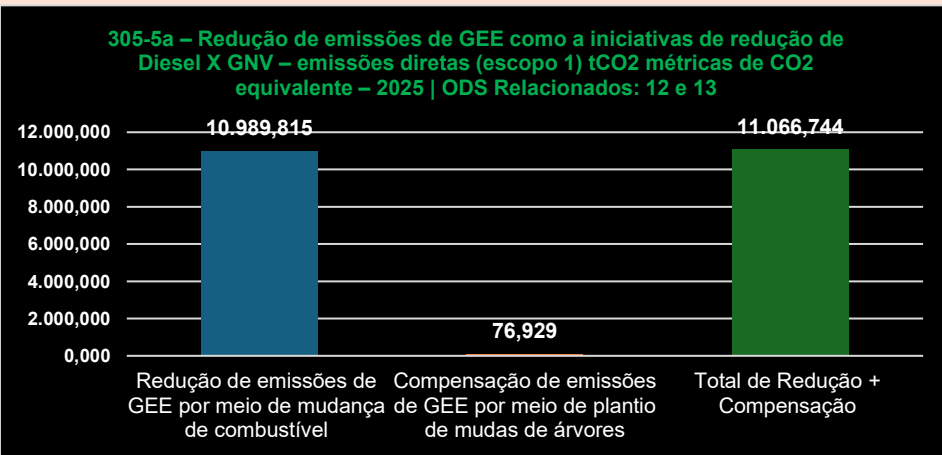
305-5a – Redução de emissões de GEE como a iniciativas de redução de Diesel X GNV – emissões diretas (escopo 1) tCO2 métricas de CO2 equivalente – 2025 | ODS Relacionados: 12 e 13

12.000,000
10.000,000
8.000,000
6.000,000
4.000,000
2.000,000
0,000

10.989,815
76,929
11.066,744

Redução de emissões de GEE por meio de mudança de combustível

Compensação de emissões de GEE por meio de plantio de mudas de árvores

Total de Redução + Compensação